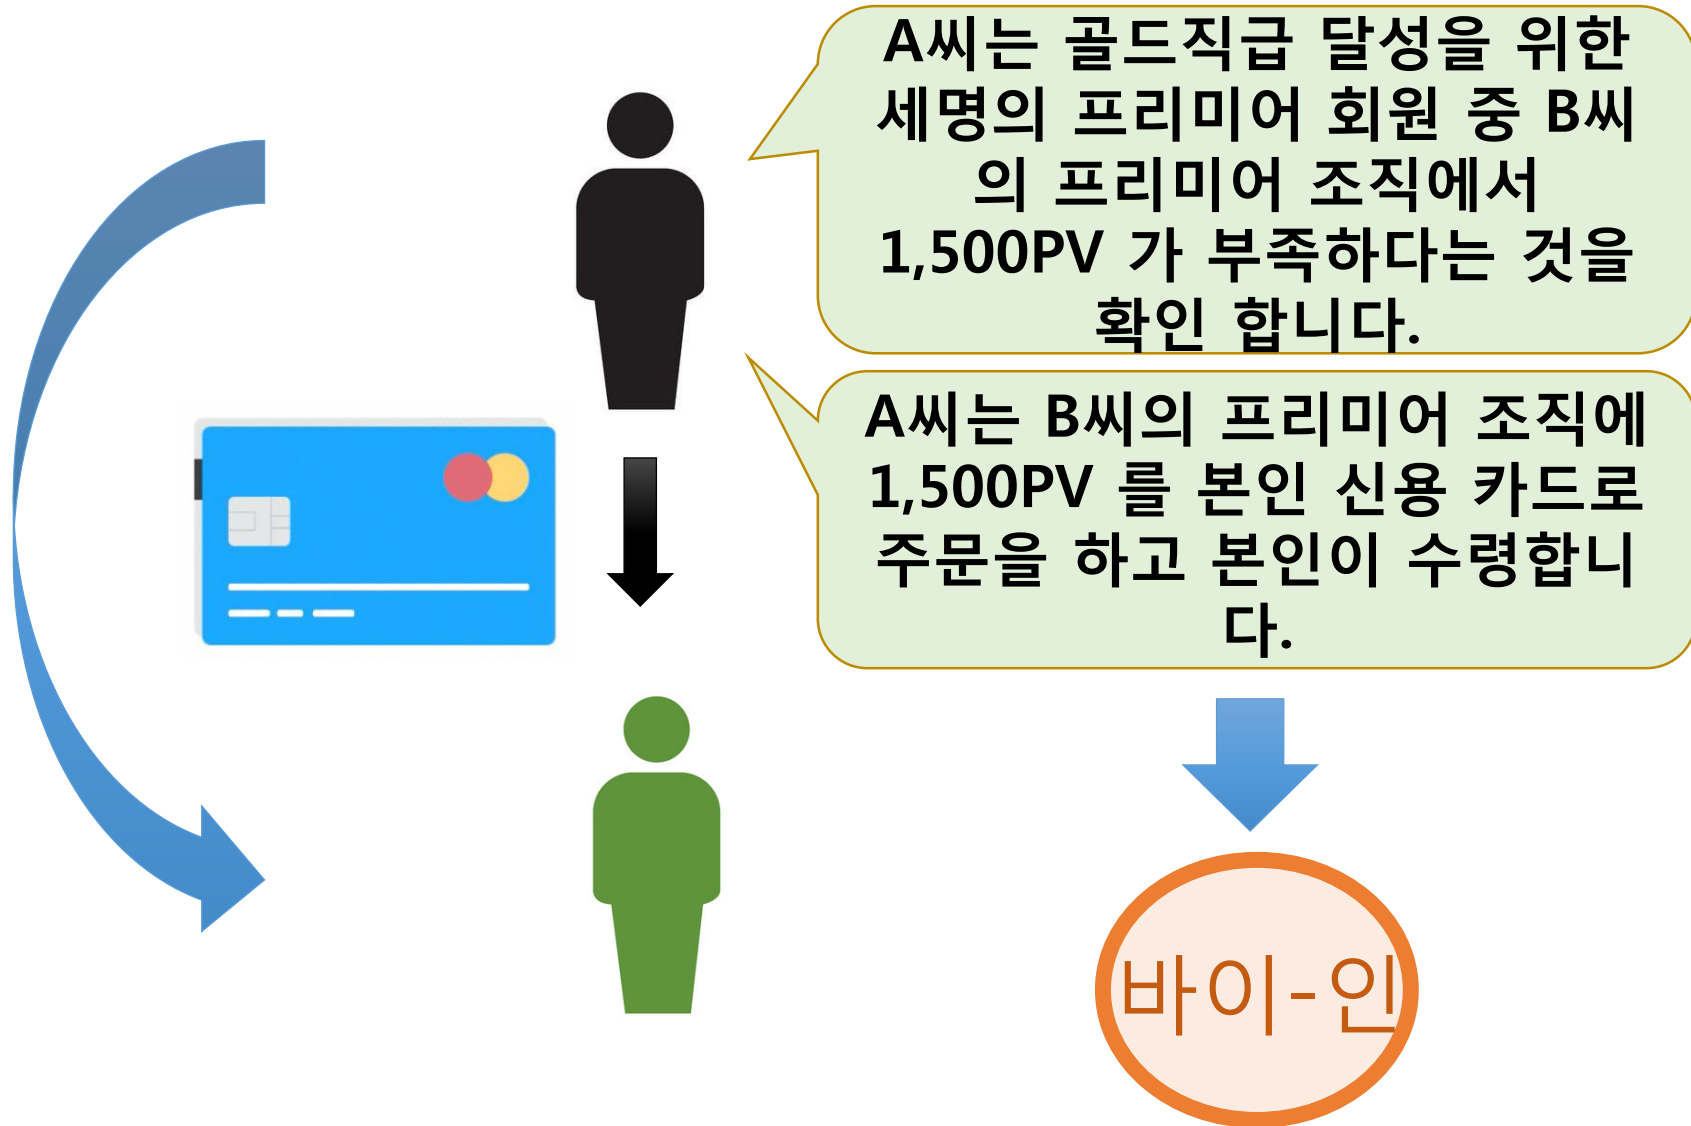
A씨는 골드직급 달성을 위한 세명의 프리미어 회원 중 B씨의 프리미어 조직에서 1,500PV 가 부족하다는 것을 확인 합니다.

A씨는 B씨의 프리미어 조직에 1,500PV 를 본인 신용 카드로 주문을 하고 본인이 수령합니다.

바이-인